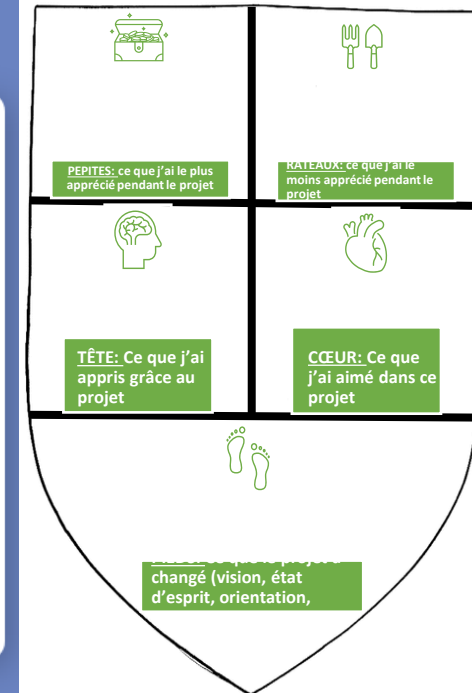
PEPITES: ce que j'ai le plus apprécié pendant le projet

RATEAUX: ce que j'ai le moins apprécié pendant le projet

TÊTE: Ce que j'ai appris grâce au projet

CŒUR: Ce que j'ai aimé dans ce projet

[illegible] changé (vision, état d'esprit, orientation,